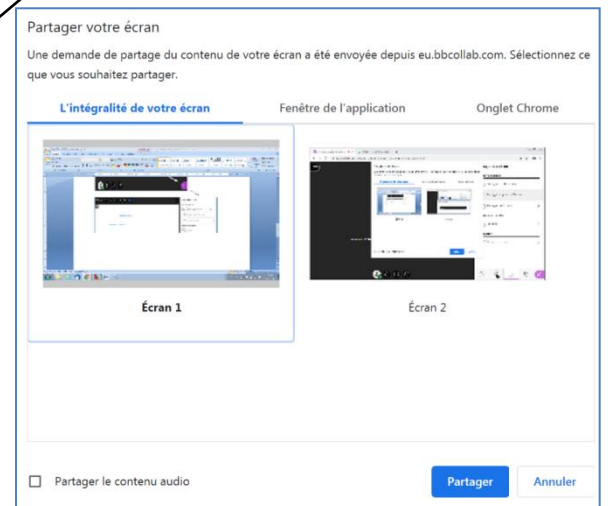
Partager votre écran

Une demande de partage du contenu de votre écran a été envoyée depuis eu.bbcollab.com. Sélectionnez ce que vous souhaitez partager.

L'intégralité de votre écran

Fenêtre de l'application

Onglet Chrome

Écran 1

Écran 2

Partager le contenu audio

Partager

Annuler